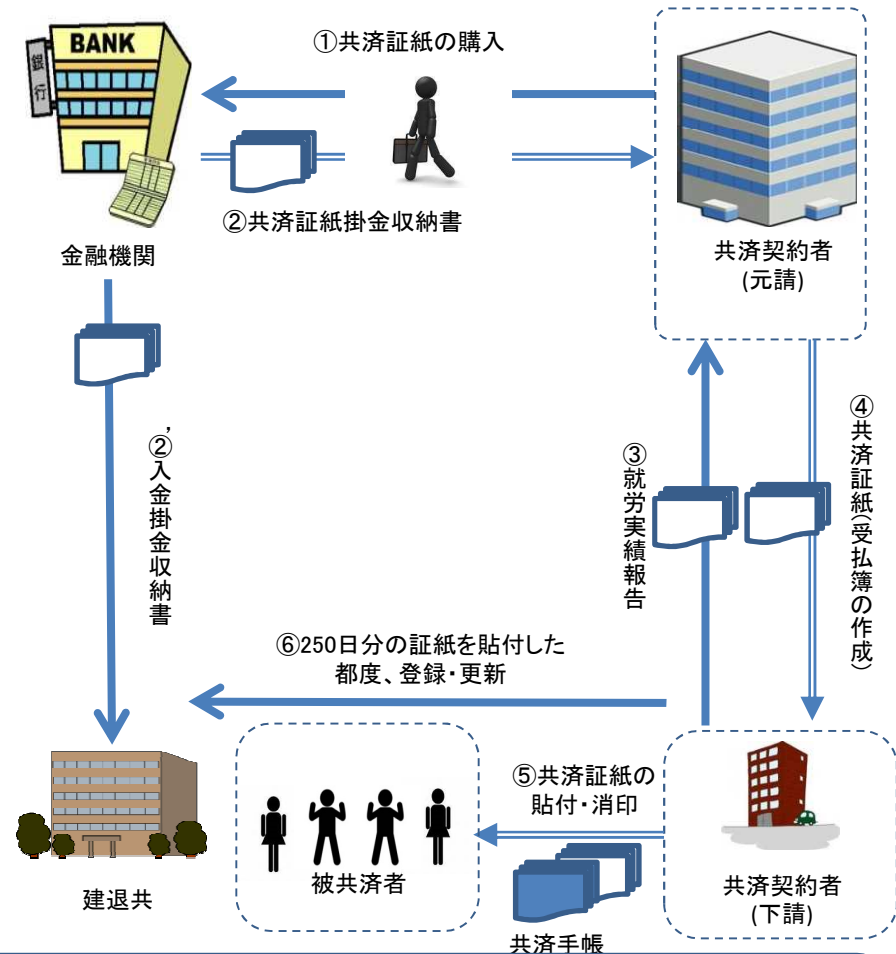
BANK

銀行

①共済証紙の購入

②共済証紙掛金収納書

金融機関

共済契約者
(元請)

②'入金掛金収納書

③就労実績報告

④共済証紙(受払簿の作成)

⑥250日分の証紙を貼付した都度、登録・更新

⑤共済証紙の貼付・消印

建退共

被共済者

共済契約者
(下請)

共済手帳